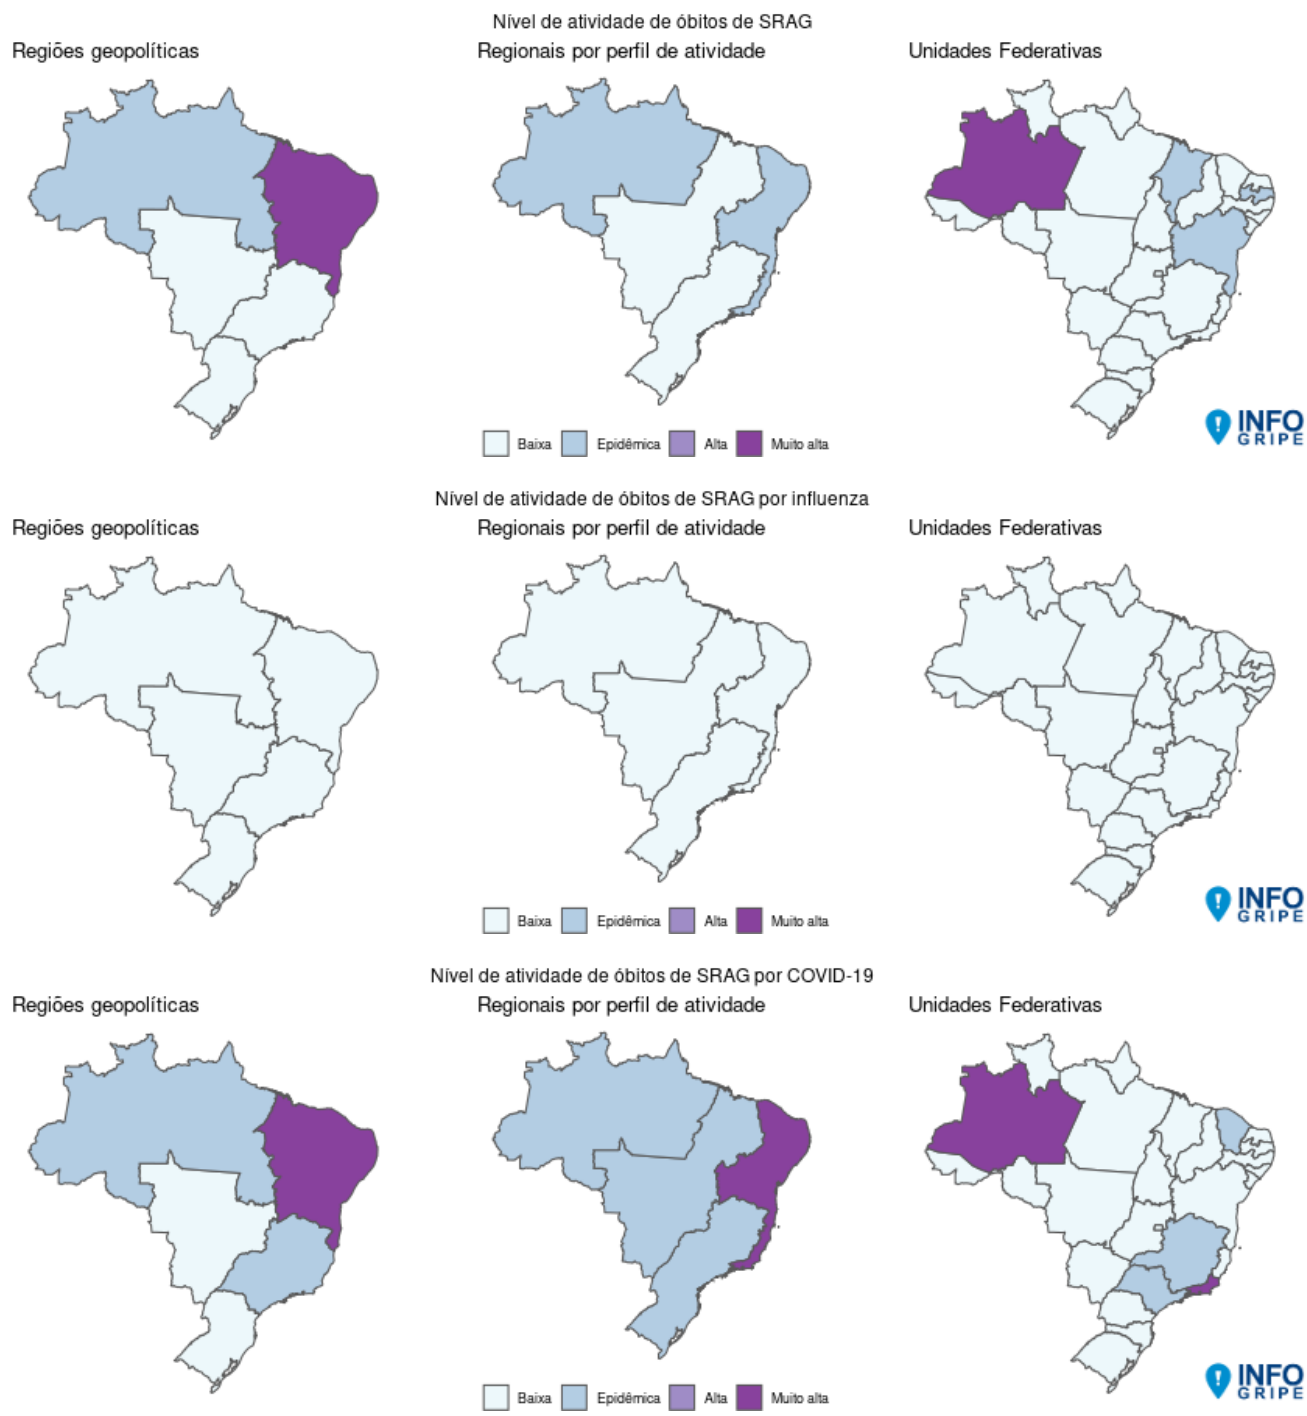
Nível de atividade de óbitos de SRAG

Regiões geopolíticas

Regionais por perfil de atividade

Unidades Federativas

INFO GRIPE

Baixa Epidêmica Alta Muito alta

Nível de atividade de óbitos de SRAG por influenza

Regiões geopolíticas

Regionais por perfil de atividade

Unidades Federativas

INFO GRIPE

Baixa Epidêmica Alta Muito alta

Nível de atividade de óbitos de SRAG por COVID-19

Regiões geopolíticas

Regionais por perfil de atividade

Unidades Federativas

INFO GRIPE

Baixa Epidêmica Alta Muito alta